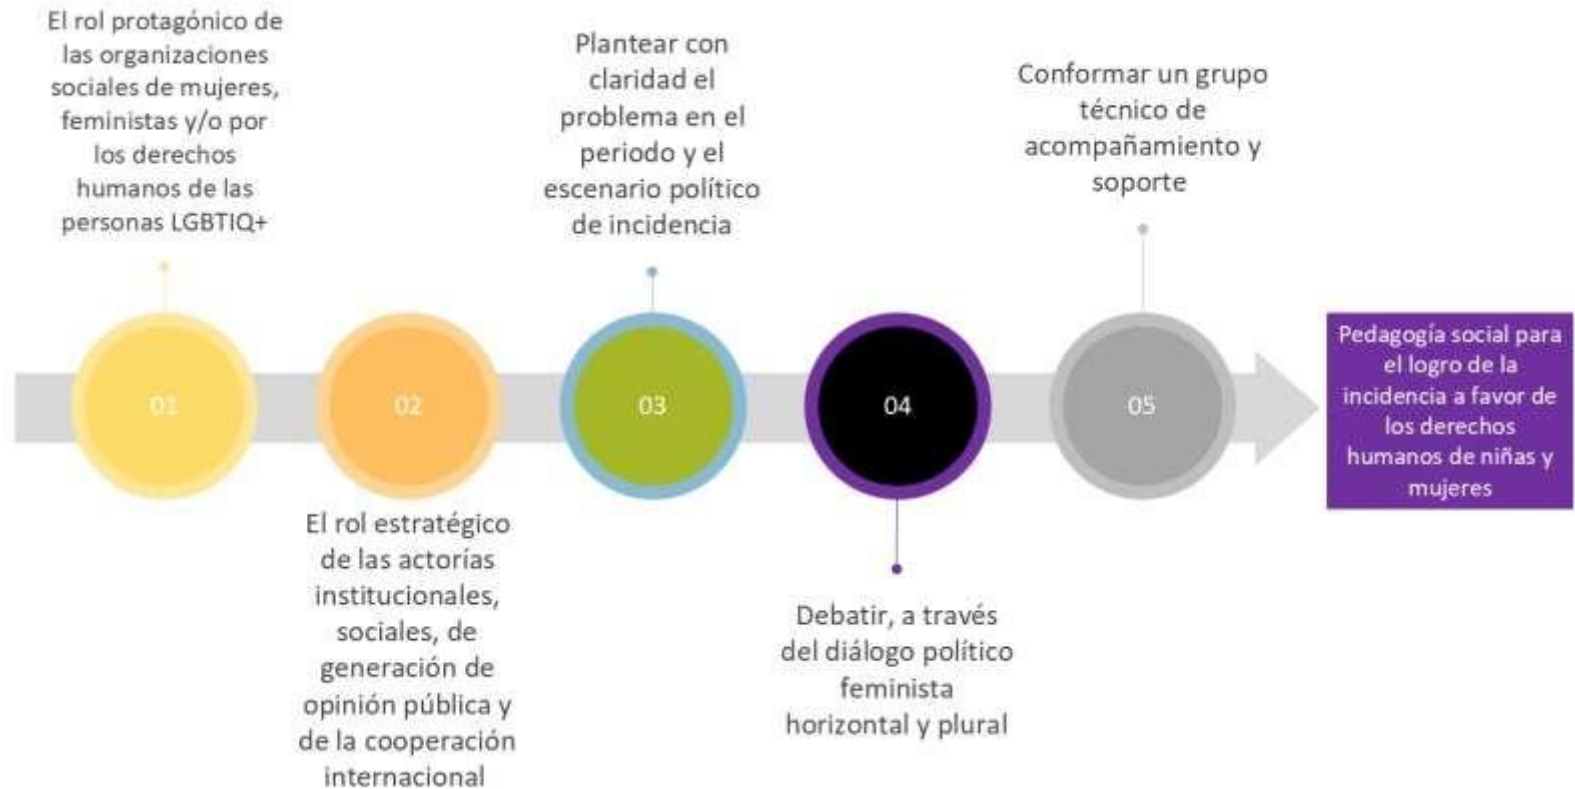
El rol protagónico de las organizaciones sociales de mujeres, feministas y/o por los derechos humanos de las personas LGBTIQ+

Plantear con claridad el problema en el periodo y el escenario político de incidencia

Conformar un grupo técnico de acompañamiento y soporte

01

02

03

04

05

Pedagogía social para el logro de la incidencia a favor de los derechos humanos de niñas y mujeres

El rol estratégico de las actorías institucionales, sociales, de generación de opinión pública y de la cooperación internacional

Debatir, a través del diálogo político feminista horizontal y plural